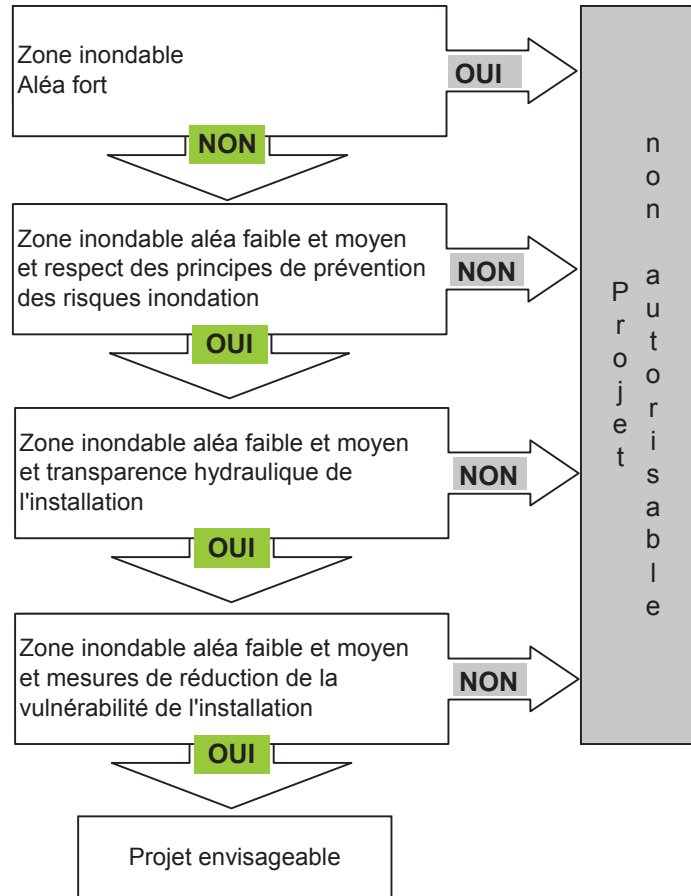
Zone inondable
Aléa fort

OUI

NON

Zone inondable aléa faible et moyen et respect des principes de prévention des risques inondation

NON

OUI

Zone inondable aléa faible et moyen et transparence hydraulique de l'installation

NON

OUI

Zone inondable aléa faible et moyen et mesures de réduction de la vulnérabilité de l'installation

NON

OUI

Projet envisageable

Projet non autorisable